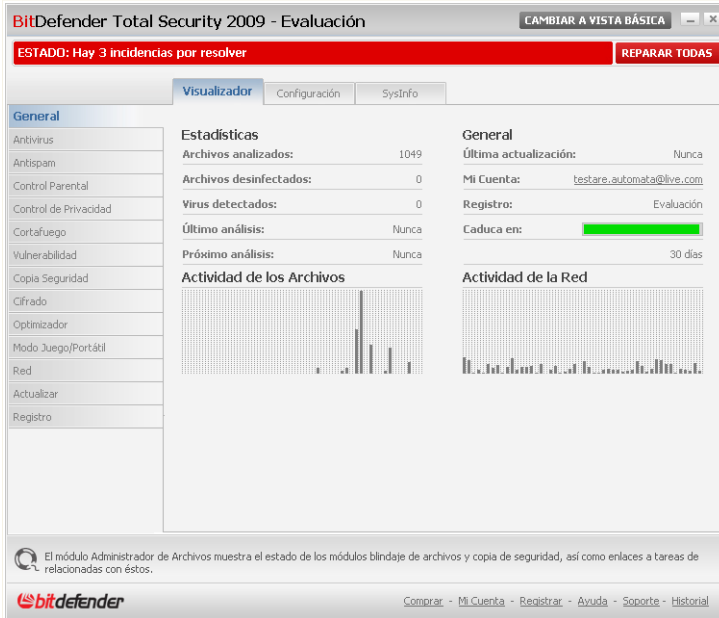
BitDefender Total Security 2009 - Evaluación

CAMBIAR A VISTA BÁSICA

ESTADO: Hay 3 incidencias por resolver

REPARAR TODAS

Visualizador | Configuración | SysInfo

General
Antivirus
Antispam
Control Parental
Control de Privacidad
Cortafuego
Vulnerabilidad
Copia Seguridad
Cifrado
Optimizador
Modo Juego/Portátil
Red
Actualizar
Registro

Estadísticas

| | |
|---|---|
| Archivos analizados: | 1049 |
| Archivos desinfectados: | 0 |
| Virus detectados: | 0 |
| Último análisis: | Nunca |
| Próximo análisis: | Nunca |

General

| | |
|---|---|
| Última actualización: | Nunca |
| Mi Cuenta: | testare.automata@live.com |
| Registro: | Evaluación |
| Caduca en: | |
| | 30 días |

Actividad de los Archivos

Actividad de la Red

El módulo Administrador de Archivos muestra el estado de los módulos blindaje de archivos y copia de seguridad, así como enlaces a tareas de relacionadas con éstos.

bitdefender

Comprar - Mi Cuenta - Registrar - Ayuda - Soporte - Historial